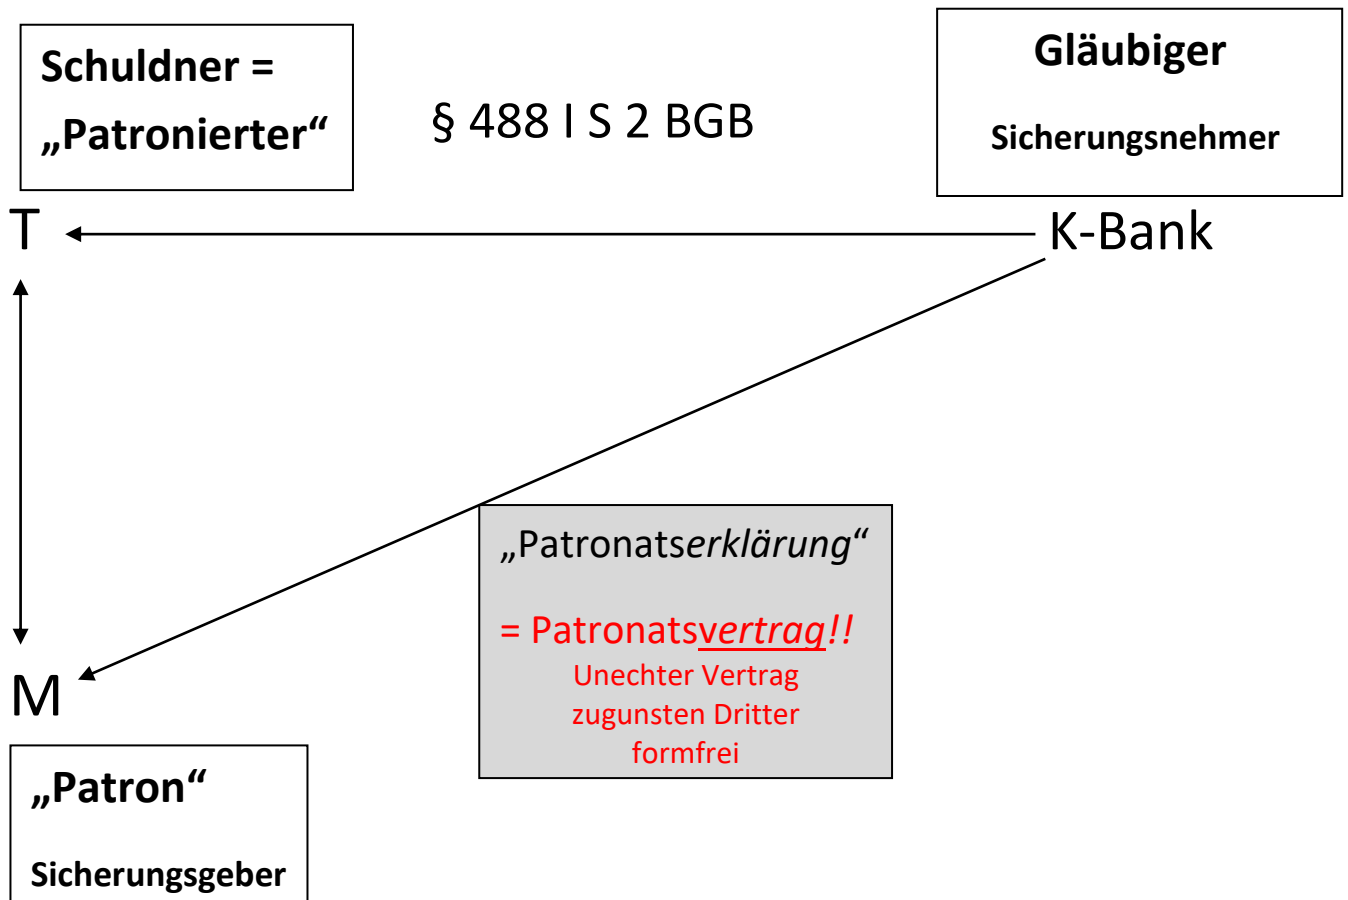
Schuldner =
„Patronierter“

§ 488 I S 2 BGB

Gläubiger

Sicherungsnehmer

T

K-Bank

„Patronatserklärung“

= Patronatsvertrag!!
Unechter Vertrag zugunsten Dritter formfrei

M

„Patron“

Sicherungsgeber